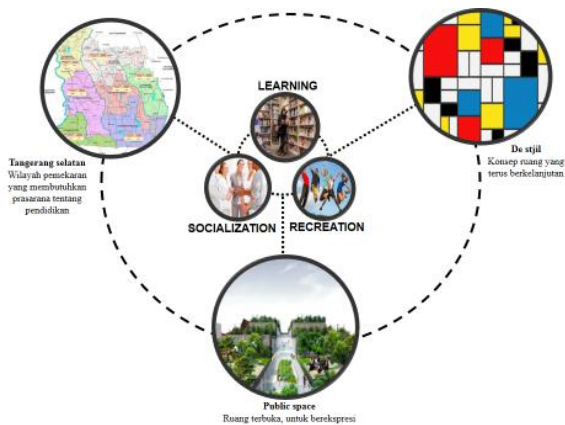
LEARNING

Tangerang selatan
Wilayah pemekaran yang membutuhkan prasarana tentang pendidikan

SOCIALIZATION

RECREATION

De stjil
Konsep ruang yang terus berkelanjutan

Public space
Ruang terbuka, untuk berekspresi